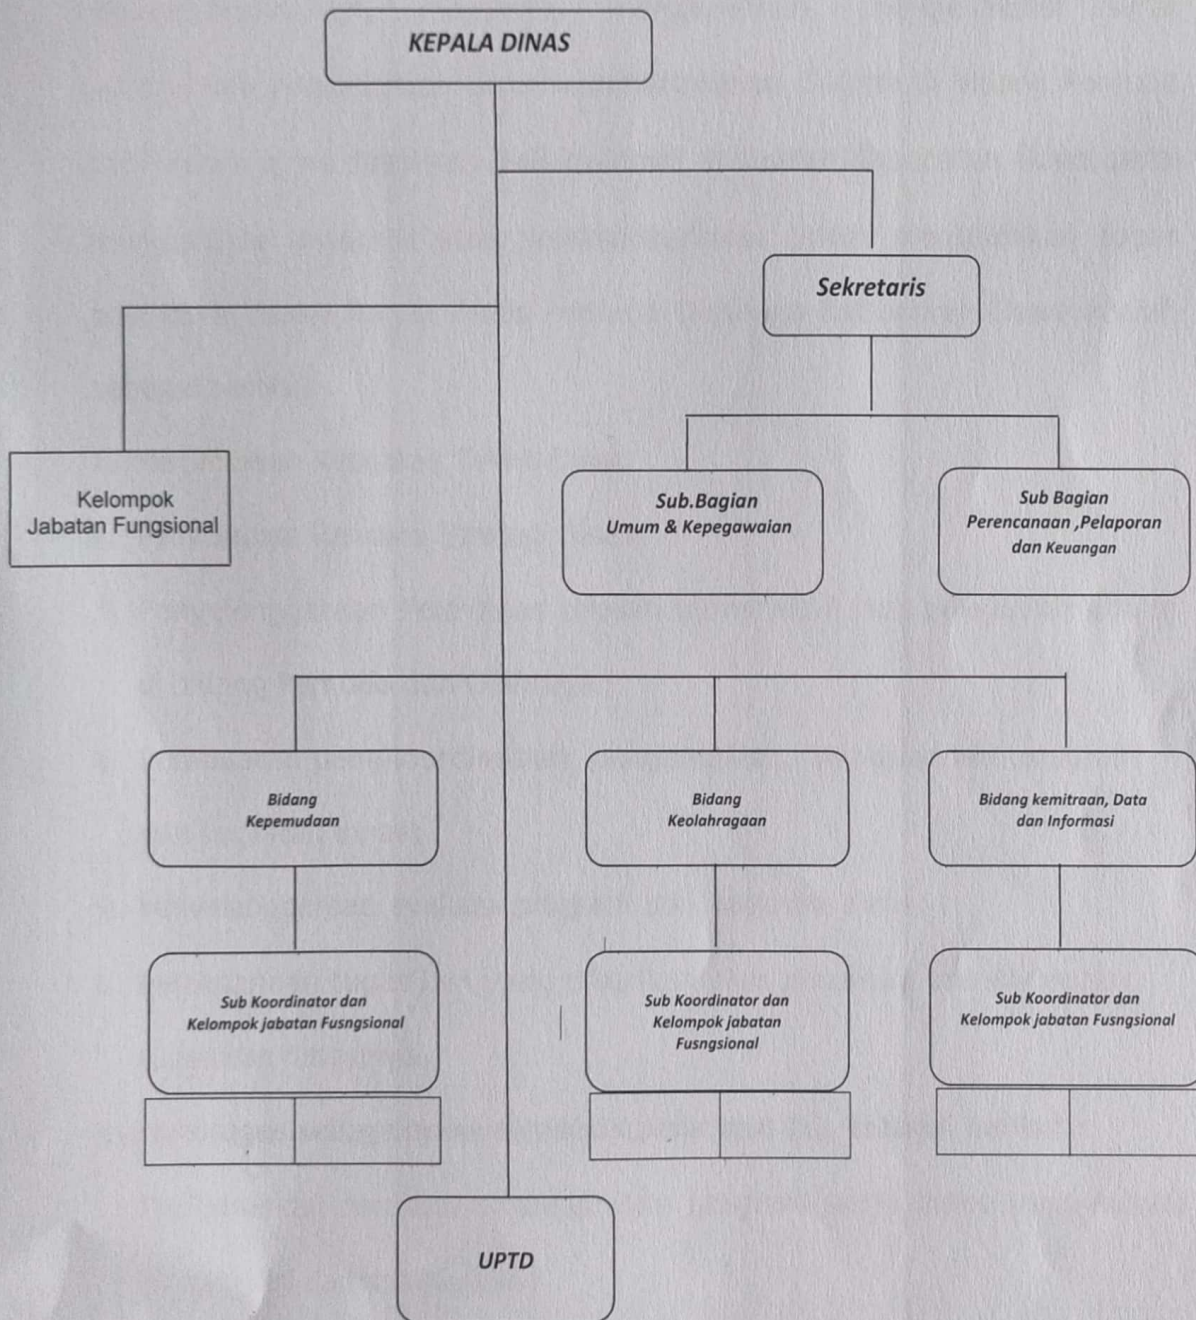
KEPALA DINAS

Sekretaris

Kelompok Jabatan Fungsional

Sub.Bagian Umum & Kepegawaian

Sub Bagian Perencanaan ,Pelaporan dan Keuangan

Bidang Kepemudaan

Bidang Keolahragaan

Bidang kemitraan, Data dan Informasi

Sub Koordinator dan Kelompok jabatan Fusngsional

Sub Koordinator dan Kelompok jabatan Fusngsional

Sub Koordinator dan Kelompok jabatan Fusngsional

UPTD